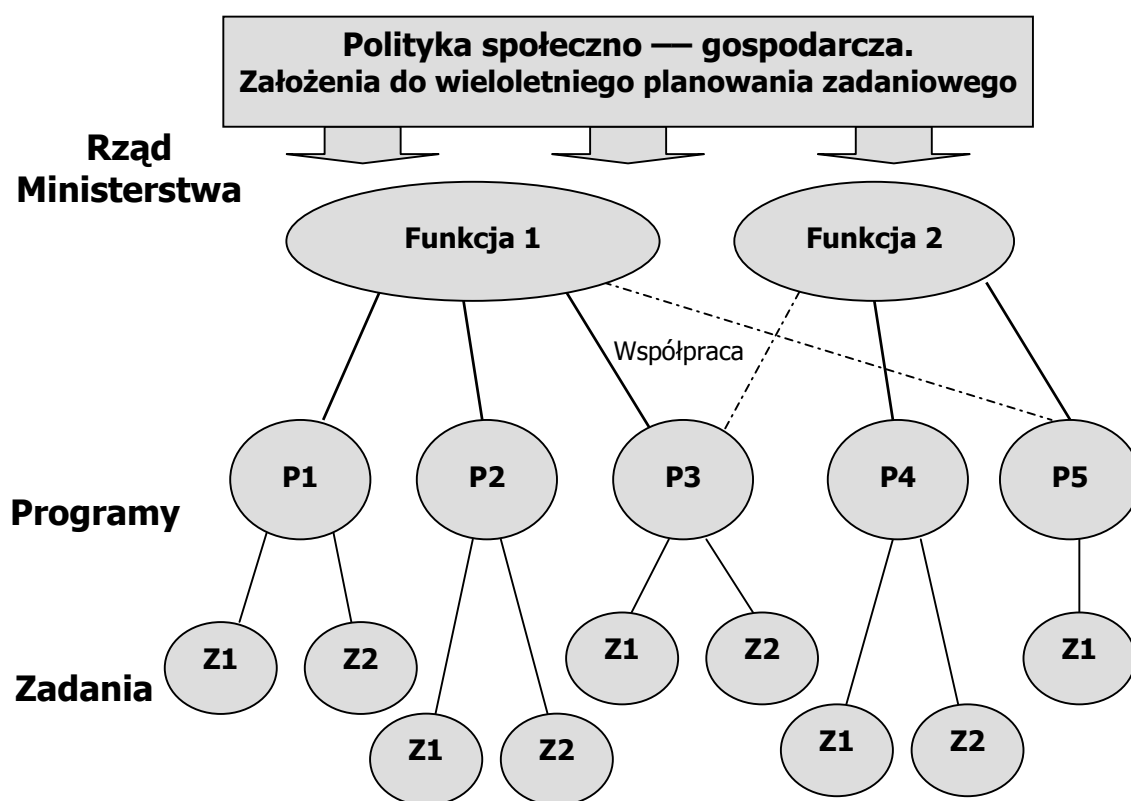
Polityka społeczno — gospodarcza.
Założenia do wieloletniego planowania zadaniowego

Rząd
Ministerstwa

Funkcja 1

Funkcja 2

Współpraca

Programy

P1

P2

P3

P4

P5

Zadania

Z1

Z2

Z1

Z2

Z1

Z2

Z1

Z2

Z1